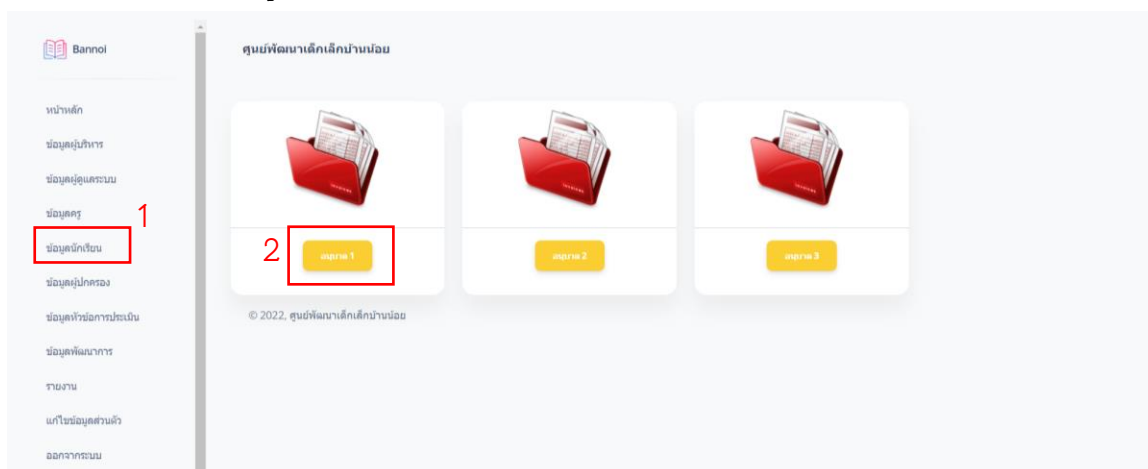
Bannoi

หน้าหลัก

ข้อมูลผู้บริหาร

ข้อมูลผู้ดูแลระบบ

ข้อมูลครู

1

ข้อมูลนักเรียน

ข้อมูลผู้ปกครอง

ข้อมูลหัวข้อการประเมิน

ข้อมูลพัฒนาการ

รายงาน

แก้ไขข้อมูลส่วนตัว

ออกจากระบบ

ศูนย์พัฒนาเด็กเล็กบ้านน้อย

2

อนุบาล 1

อนุบาล 2

อนุบาล 3

© 2022, ศูนย์พัฒนาเด็กเล็กบ้านน้อย